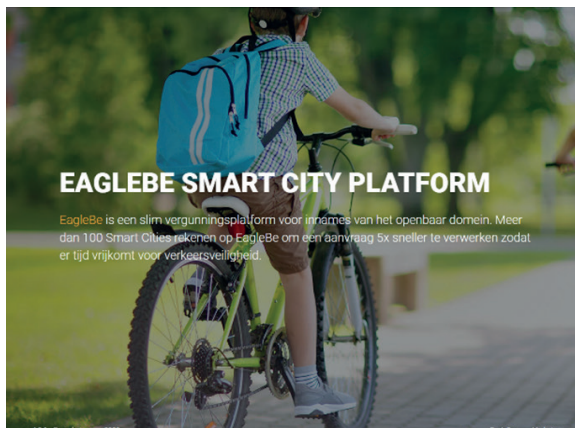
EAGLEBE SMART CITY PLATFORM

EagleBe is een slim vergunningsplatform voor innames van het openbaar domein. Meer dan 100 Smart Cities rekenen op EagleBe om een aanvraag 5x sneller te verwerken zodat er tijd vrijkomt voor verkeersveiligheid.